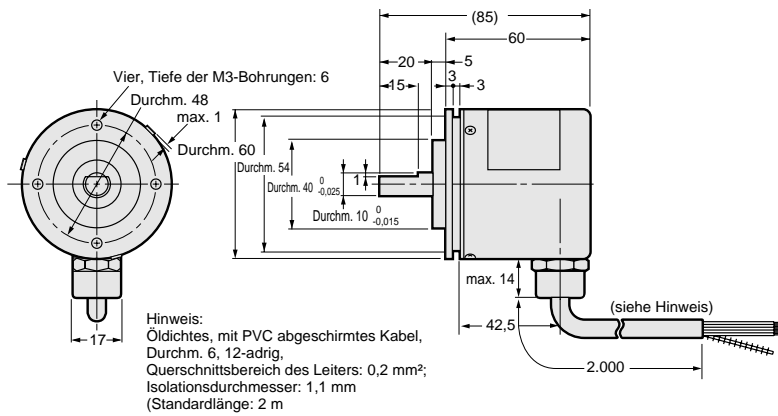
(85)
60
20
5
15
3
3
Vier, Tiefe der M3-Bohrungen: 6
Durchm. 48
max. 1
Durchm. 60
Durchm. 54
Durchm. 40 $^{0}_{-0,025}$
1
Durchm. 10 $^{0}_{-0,015}$
max. 14
17
42,5
(siehe Hinweis)
2.000

Hinweis:
Öldichtes, mit PVC abgeschirmtes Kabel, Durchm. 6, 12-adrig,
Querschnittsbereich des Leiters: 0,2 mm²;
Isolationsdurchmesser: 1,1 mm
(Standardlänge: 2 m